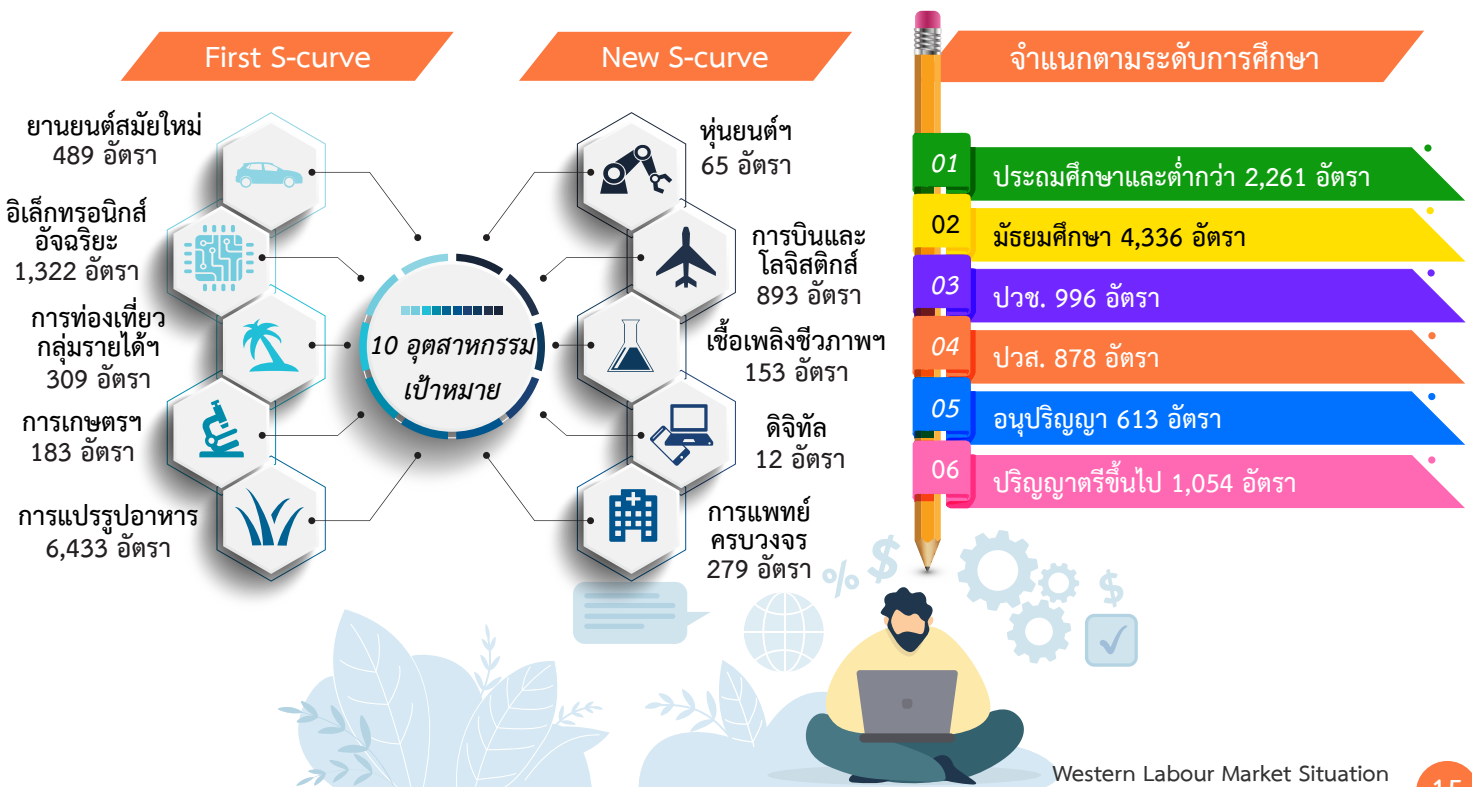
First S-curve

ยานยนต์สมัยใหม่
489 อัตรา

อิเล็กทรอนิกส์อัจฉริยะ
1,322 อัตรา

การท่องเที่ยวกลุ่มรายได้ฯ
309 อัตรา

การเกษตรฯ
183 อัตรา

การแปรรูปอาหาร
6,433 อัตรา

10 อุตสาหกรรมเป้าหมาย

New S-curve

หุ่นยนต์ฯ
65 อัตรา

การบินและโลจิสติกส์
893 อัตรา

เชื้อเพลิงชีวภาพฯ
153 อัตรา

ดิจิทัล
12 อัตรา

การแพทย์ครบวงจร
279 อัตรา

จำแนกตามระดับการศึกษา

01 ประถมศึกษาและต่ำกว่า 2,261 อัตรา
02 มัธยมศึกษา 4,336 อัตรา
03 ปวช. 996 อัตรา
04 ปวส. 878 อัตรา
05 อนุปริญญา 613 อัตรา
06 ปริญญาตรีขึ้นไป 1,054 อัตรา

%
$
$

Western Labour Market Situation
15